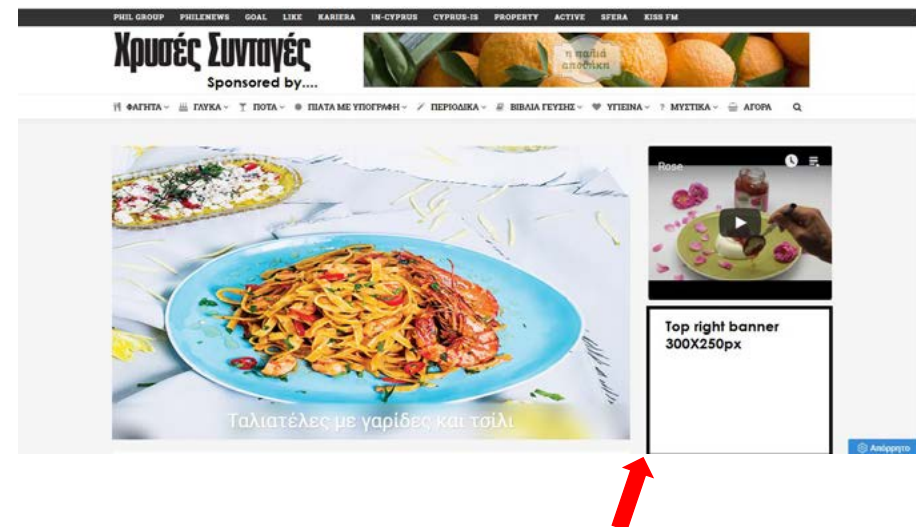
PHIL GROUP PHILENEWS GOAL LIKE KARIERA IN-CYPRUS CYPRUS-IS PROPERTY ACTIVE SFERA KISS FM

Χρυσές Συνταγές
Sponsored by....

η παλιά αποθήκη

ΦΑΓΗΤΑ ΓΛΥΚΑ ΠΟΤΑ ΠΙΑΤΑ ΜΕ ΥΠΟΓΡΑΦΗ ΠΕΡΙΟΔΙΚΑ ΒΙΒΛΙΑ ΓΕΥΣΗΣ ΥΓΙΕΙΝΑ ΜΥΣΤΙΚΑ ΑΓΟΡΑ

Ταλιατέλες με γαρίδες και τσίλι

Rose

Top right banner
300X250px

Απόρρητο